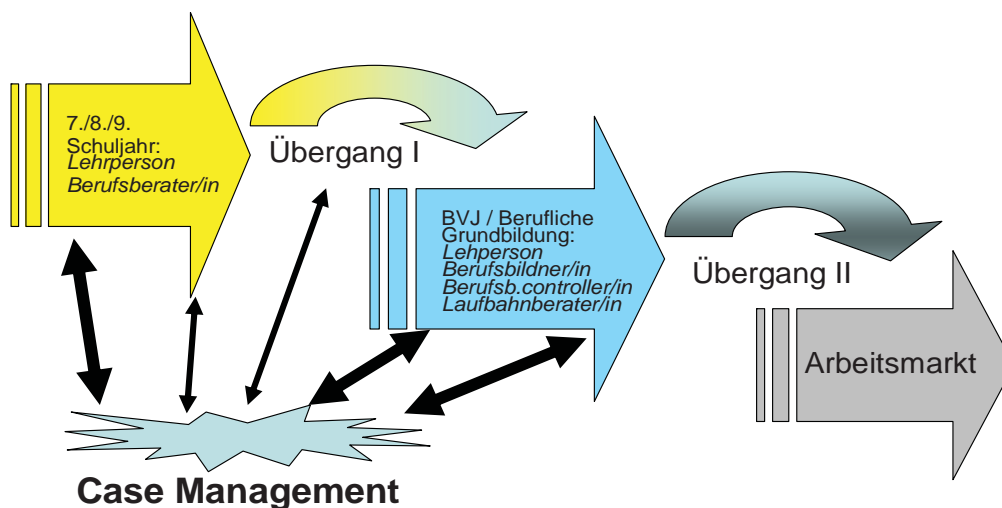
7./8./9. Schuljahr:
*Lehrperson*
*Berufsberater/in*

Übergang I

BVJ / Berufliche Grundbildung:
*Lehperson*
*Berufsbildner/in*
*Berufsb.controller/in*
*Laufbahnberater/in*

Übergang II

Arbeitsmarkt

**Case Management**